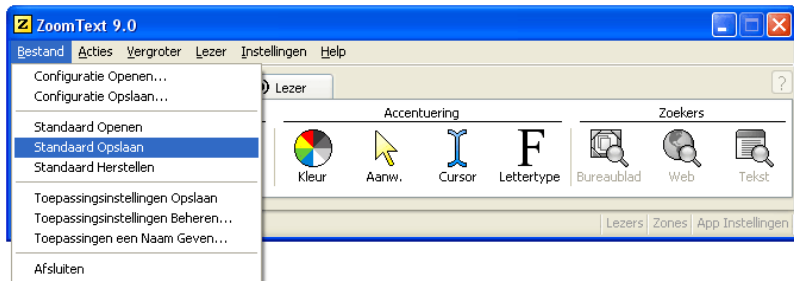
Z ZoomText 9.0

Bestand Acties Vergroter Lezer Instellingen Help

Configuratie Openen...
Configuratie Opslaan...

Standaard Openen
Standaard Opslaan
Standaard Herstellen

Toepassingsinstellingen Opslaan
Toepassingsinstellingen Beheren...
Toepassingen een Naam Geven...

Afsluiten

Lezer

?

Accentuering
Kleur
Aanw.
Cursor
Lettertype

Zoekers
Bureaublad
Web
Tekst

Lezers | Zones | App Instellingen